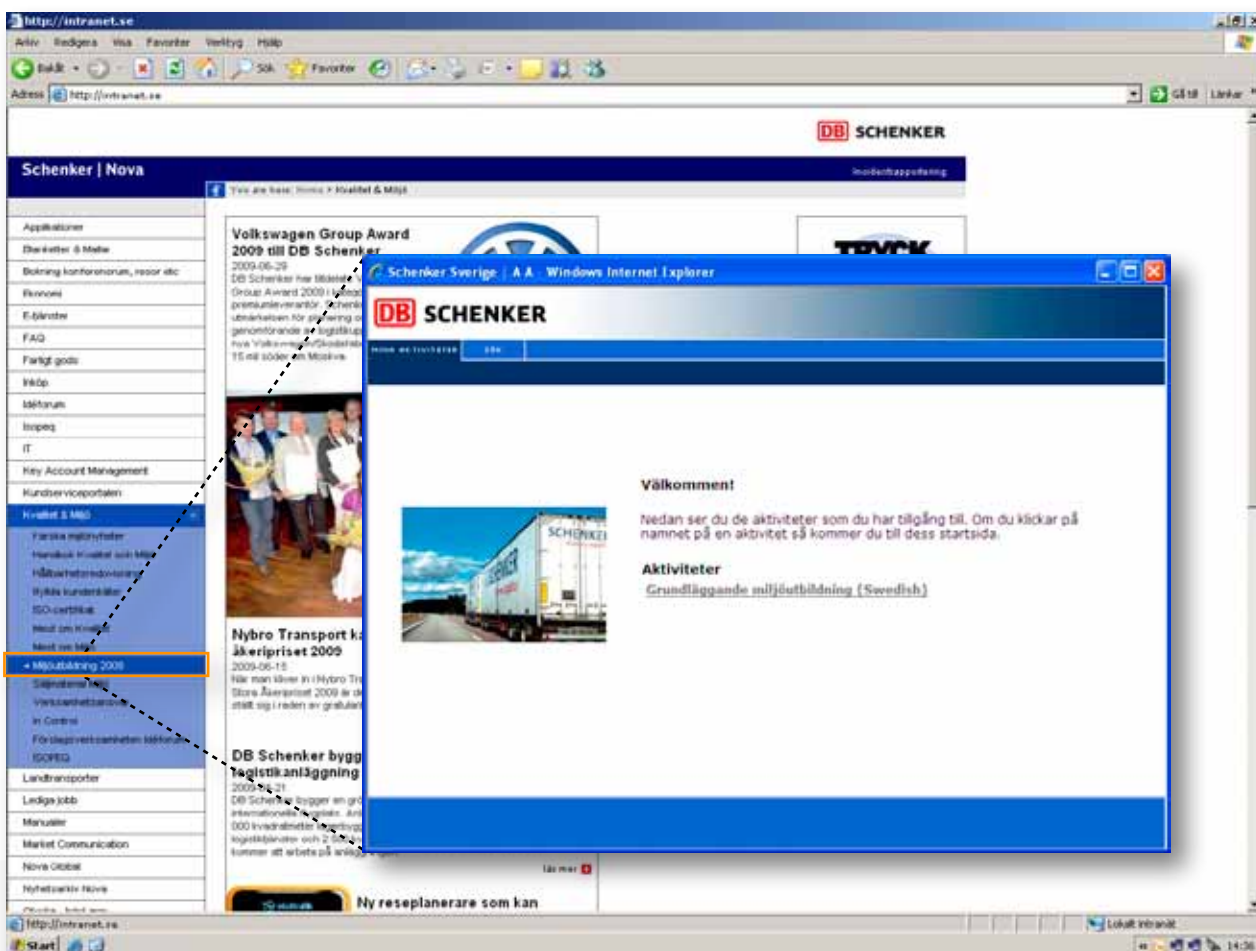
http://intranet.se
Arkiv Redigera Visa Favoriter Verktyg Hjälp
Bakåt Sök Favoriter
Adress http://intranet.se
Gå till Länkar

DB SCHENKER

Schenker | Nova
Incidentrapportering
You are here: Home > Kvalitet & Miljö

Applikationer
Blanketter & Mallar
Bokning konferensrum, resor etc
Ekonomi
E-tjänster
FAQ
Farligt gods
Inköp
Idéforum
Isopeq
IT
Key Account Management
Kundserviceportalen
Kvalitet & Miljö
Färska miljönyheter
Handbok Kvalitet och Miljö
Hållbarhetsredovisning
Kyllda kundenkäter
ISO-certifikat
Mest om Kvalitet
Mest om Miljö
» Miljöutbildning 2009
Säljmaterial Miljö
Verksamhetsstandard
In Control
Förslagsverksamheten Idéforum
ISOPEQ
Landtransporter
Lediga jobb
Manualer
Market Communication
Nova Global
Nyhetsarkiv Nova

Volkswagen Group Award 2009 till DB Schenker
2009-06-29
DB Schenker har tilldelats Group Award 2009 i premiumleverantör. Schenker utmärkelsen för planering genomförande av logistikup nya Volkswagen/Skoda 15 mil söder om Moskva.

Nybro Transport k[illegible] åkeripriset 2009
2009-06-15
När man kliver in i Nybro Tr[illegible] Stora Åkeripriset 2009 är d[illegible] ställt sig i raden av gratulan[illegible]

DB Schenker bygg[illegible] logistikanläggning
2009-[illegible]-21
DB Schenker bygger en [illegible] internationella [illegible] 000 kvadratmeter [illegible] logistikbränder och 2 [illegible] kommer att arbeta på anl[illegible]
läs mer

Ny reseplanerare som kan

TRYCK

Schenker Sverige | A A - Windows Internet Explorer
DB SCHENKER
MINA AKTIVITETER SÖK

Välkommen!
Nedan ser du de aktiviteter som du har tillgång till. Om du klickar på namnet på en aktivitet så kommer du till dess startsida.

Aktiviteter
Grundläggande miljöutbildning (Swedish)

SCHENKER

http://intranet.se
Lokalt intranät
Start
14:3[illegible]